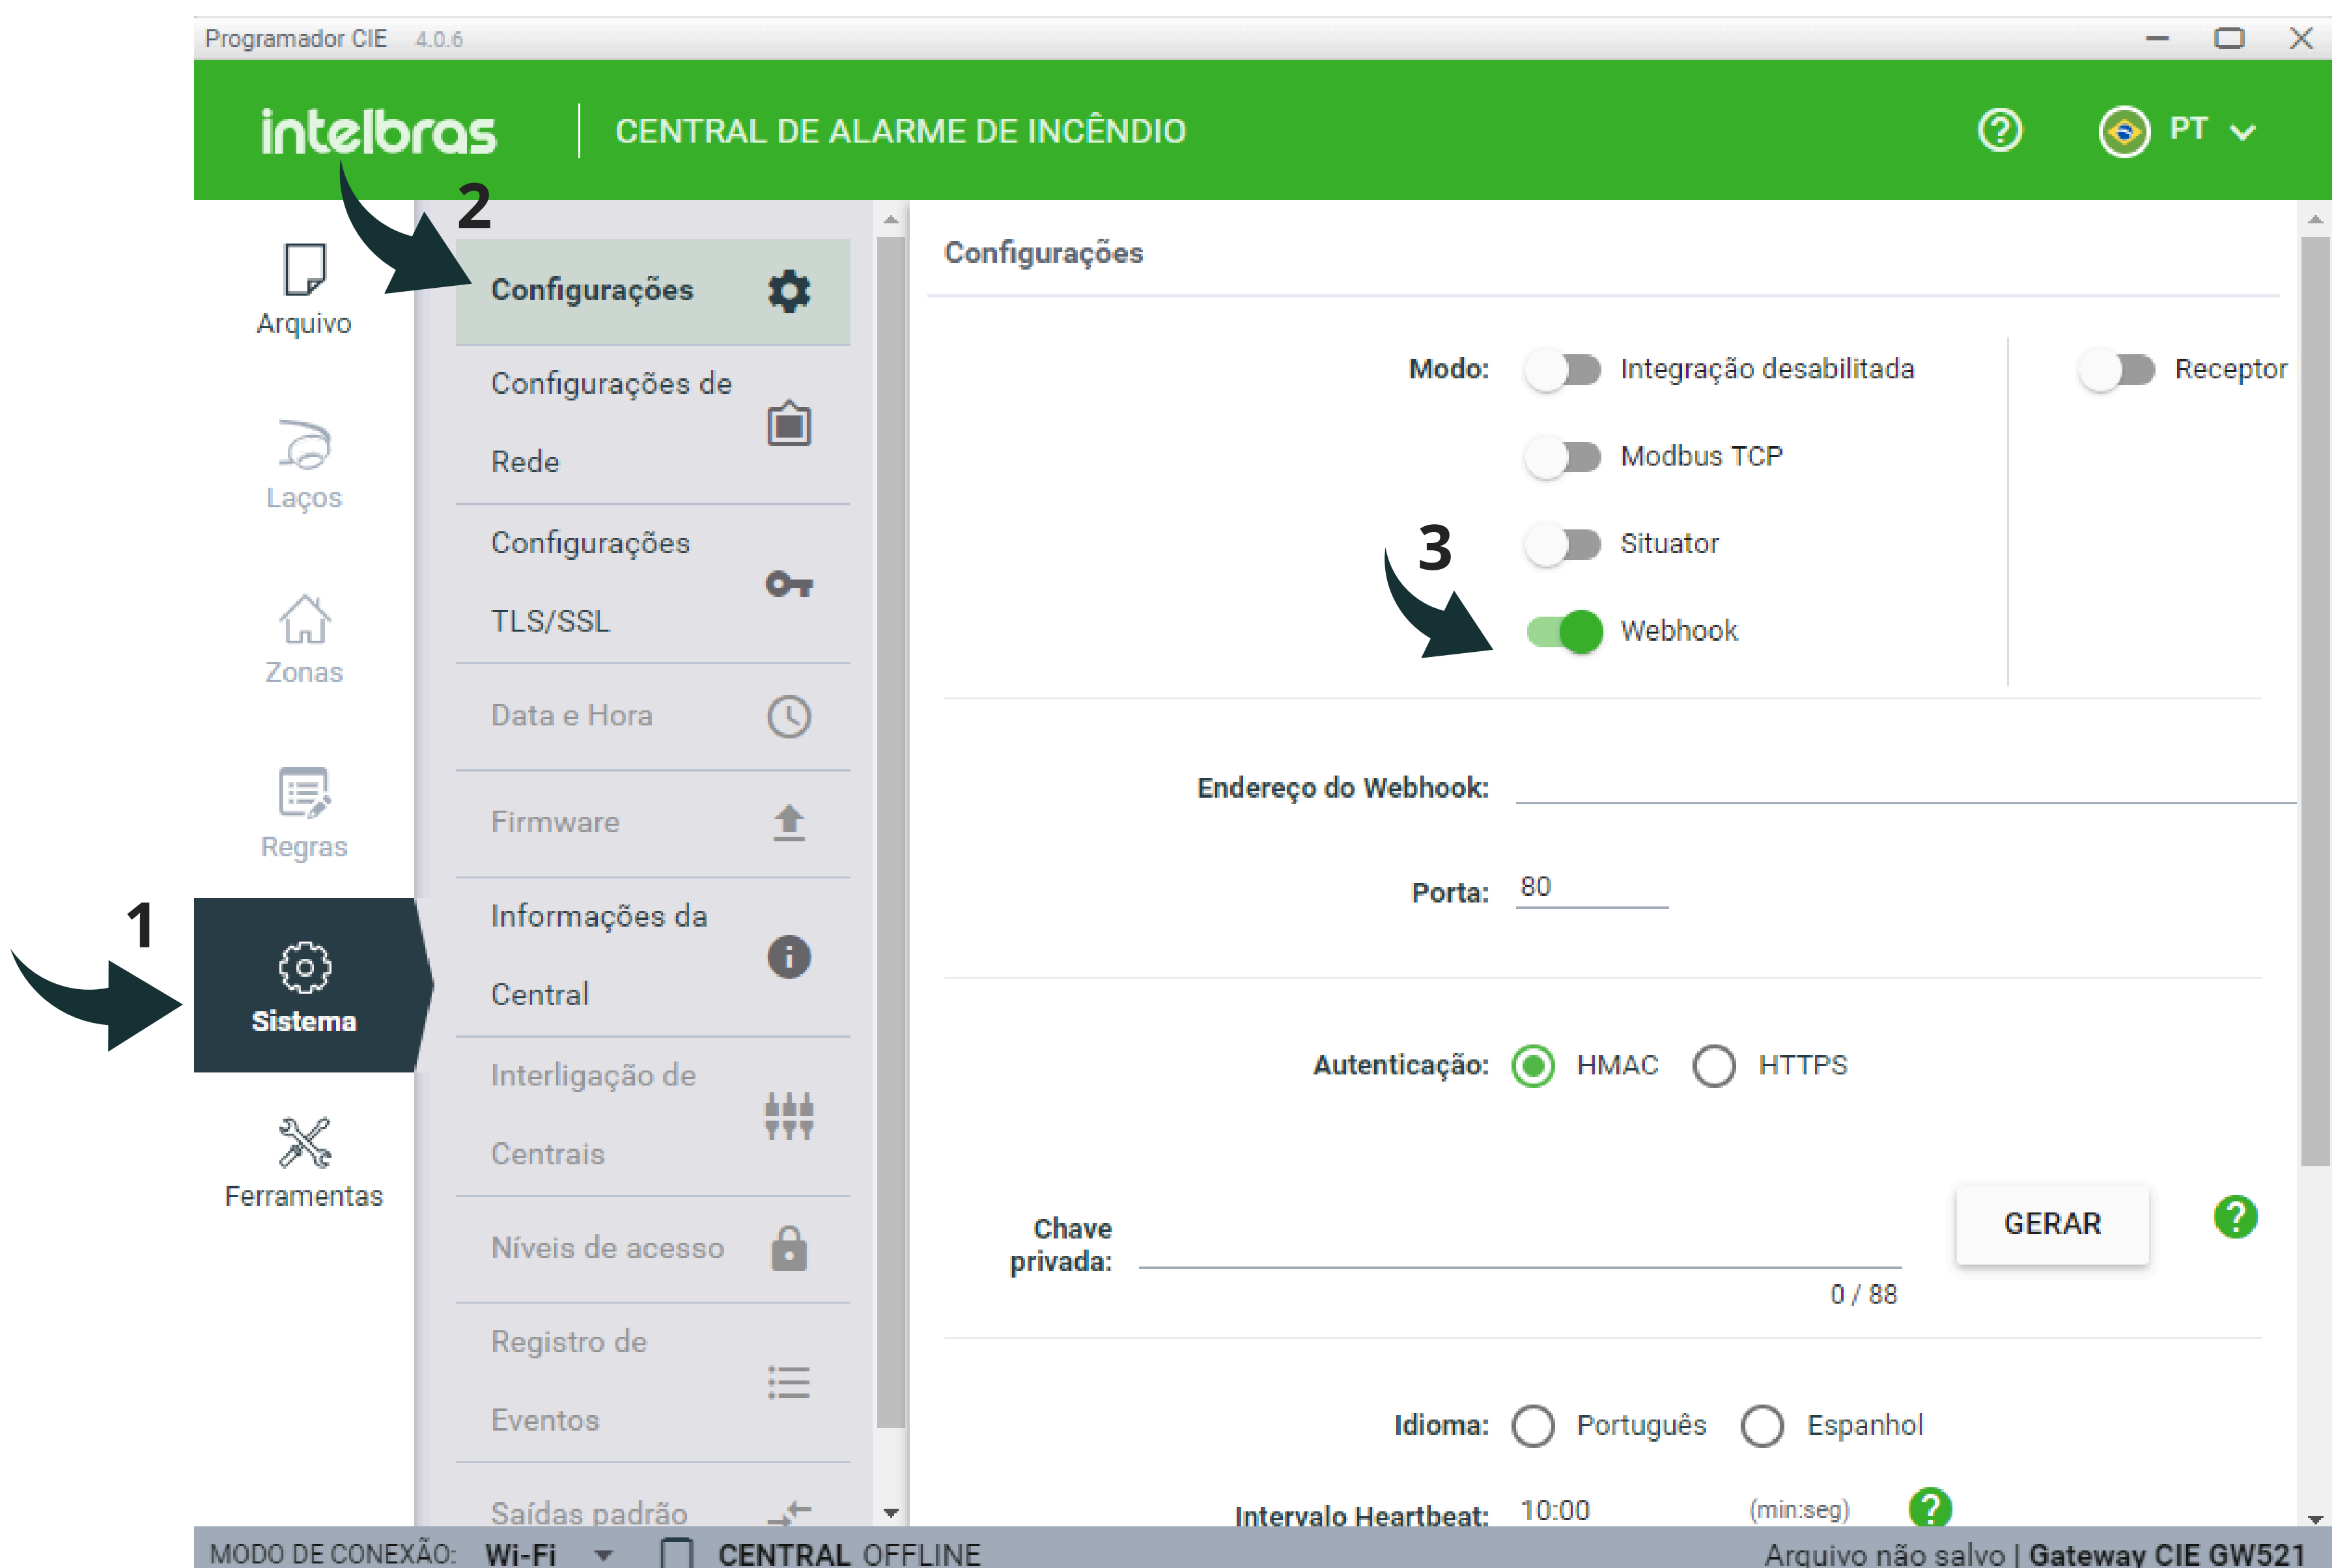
Programador CIE 4.0.6

intelbras | CENTRAL DE ALARME DE INCÊNDIO

PT

2

Arquivo

Laços

Zonas

Regras

1

Sistema

Ferramentas

Configurações

Configurações de Rede

Configurações TLS/SSL

Data e Hora

Firmware

Informações da Central

Interligação de Centrais

Níveis de acesso

Registro de Eventos

Saídas padrão

Configurações

Modo: Integração desabilitada

Receptor

Modbus TCP

3

Situator

Webhook

Endereço do Webhook:

Porta: 80

Autenticação: HMAC HTTPS

Chave privada:

0 / 88

GERAR

Idioma: Português Espanhol

Intervalo Heartbeat: 10:00 (min:seg)

MODO DE CONEXÃO: Wi-Fi CENTRAL OFFLINE

Arquivo não salvo | Gateway CIE GW521